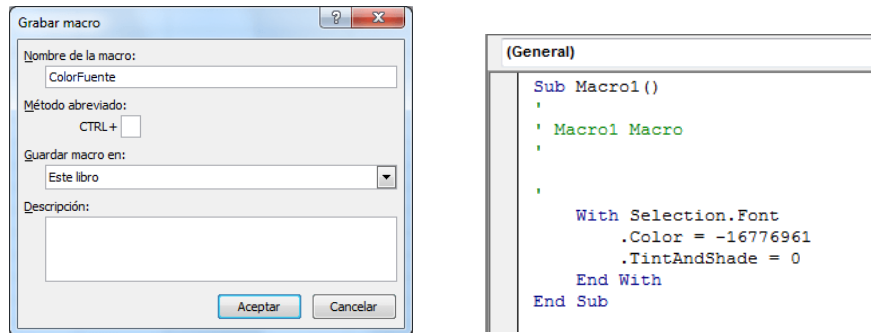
Grabar macro

?

Nombre de la macro:

ColorFuente

Método abreviado:

CTRL+

Guardar macro en:

Este libro

Descripción:

Aceptar

Cancelar

(General)

Sub Macro1()
'
' Macro1 Macro
'

'
    With Selection.Font
        .Color = -16776961
        .TintAndShade = 0
    End With
End Sub